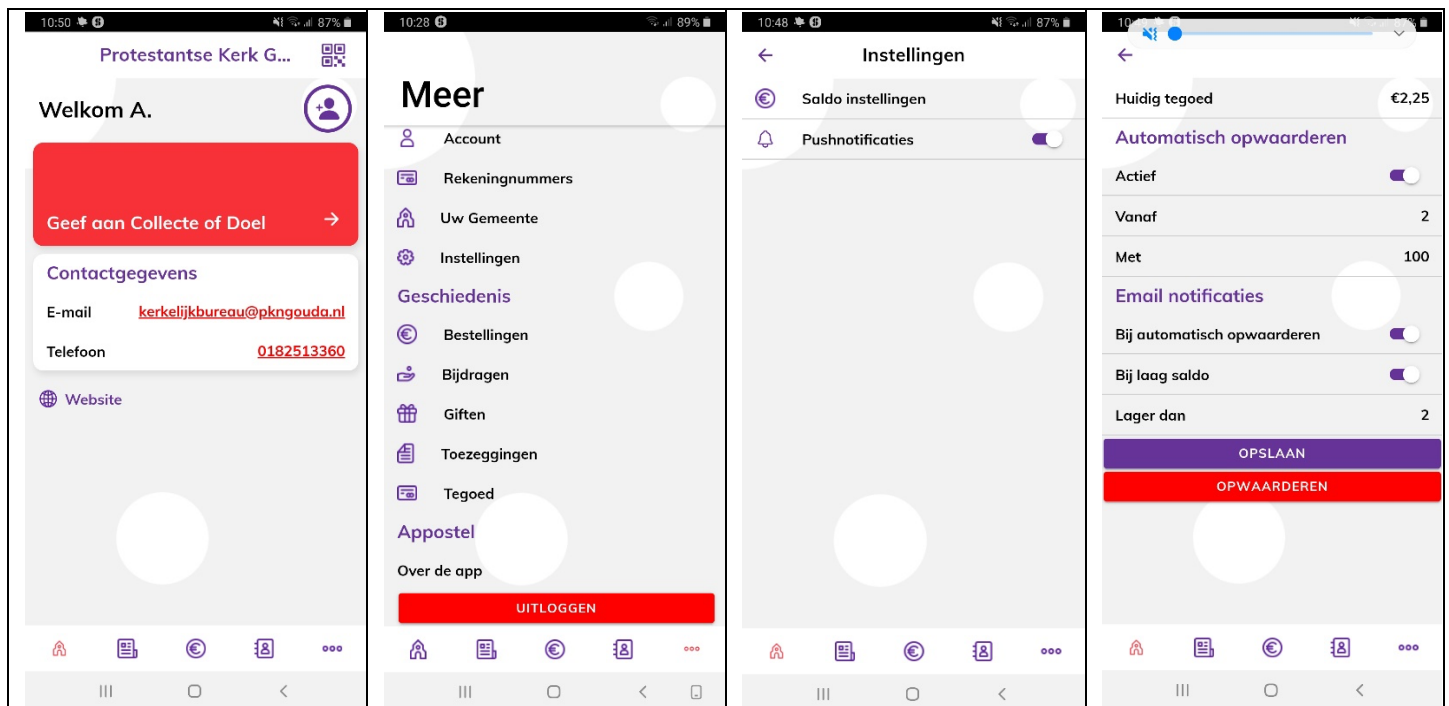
10:50 87%

Protestantse Kerk G...

Welkom A.

Geef aan Collecte of Doel →

Contactgegevens

E-mail kerkelijkbureau@pkngouda.nl

Telefoon 0182513360

Website

10:28 89%

Meer

Account

Rekeningnummers

Uw Gemeente

Instellingen

Geschiedenis

Bestellingen

Bijdragen

Giften

Toezeggingen

Tegoed

Appostel

Over de app

UITLOGGEN

10:48 87%

← Instellingen

Saldo instellingen

Pushnotificaties

10:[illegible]

←

Huidig tegoed €2,25

Automatisch opwaarderen

Actief

Vanaf 2

Met 100

Email notificaties

Bij automatisch opwaarderen

Bij laag saldo

Lager dan 2

OPSLAAN

OPWAARDEREN